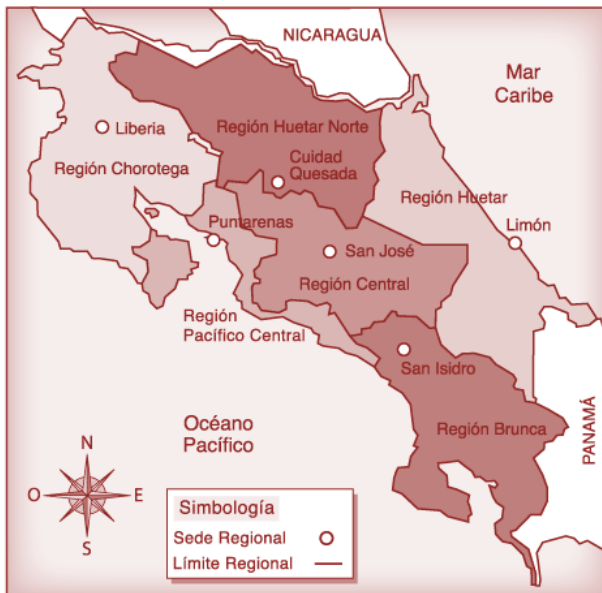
NICARAGUA

Mar Caribe

Liberia

Región Huetar Norte

Cuidad Quesada

Región Chorotega

Región Huetar

Limón

Puntarenas

San José

Región Central

Región Pacífico Central

San Isidro

PANAMÁ

Océano Pacífico

Región Brunca

N
O
E
S

Simbología
Sede Regional
Límite Regional